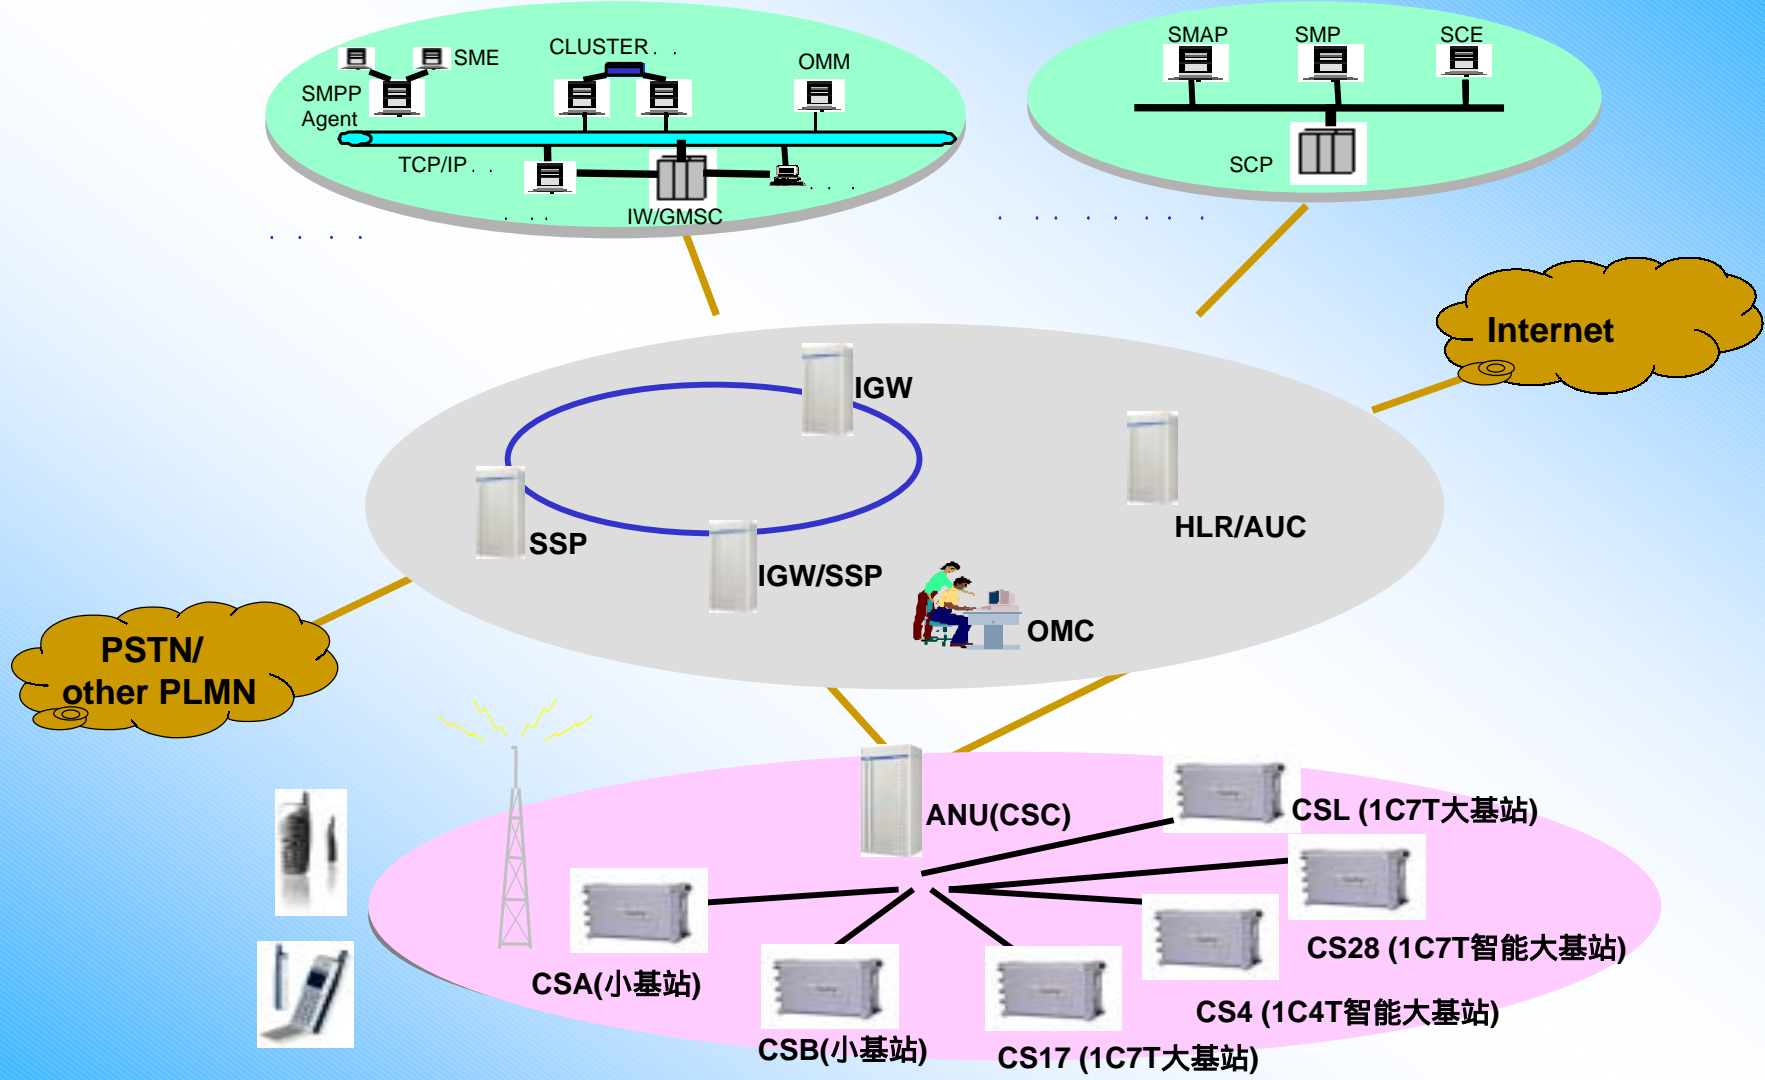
SME
CLUSTER
OMM
SMPP Agent
TCP/IP
IW/GMSC
SMAP
SMP
SCE
SCP
Internet
IGW
SSP
IGW/SSP
HLR/AUC
OMC
PSTN/ other PLMN
ANU(CSC)
CSL (1C7T大基站)
CS28 (1C7T智能大基站)
CSA(小基站)
CSB(小基站)
CS17 (1C7T大基站)
CS4 (1C4T智能大基站)